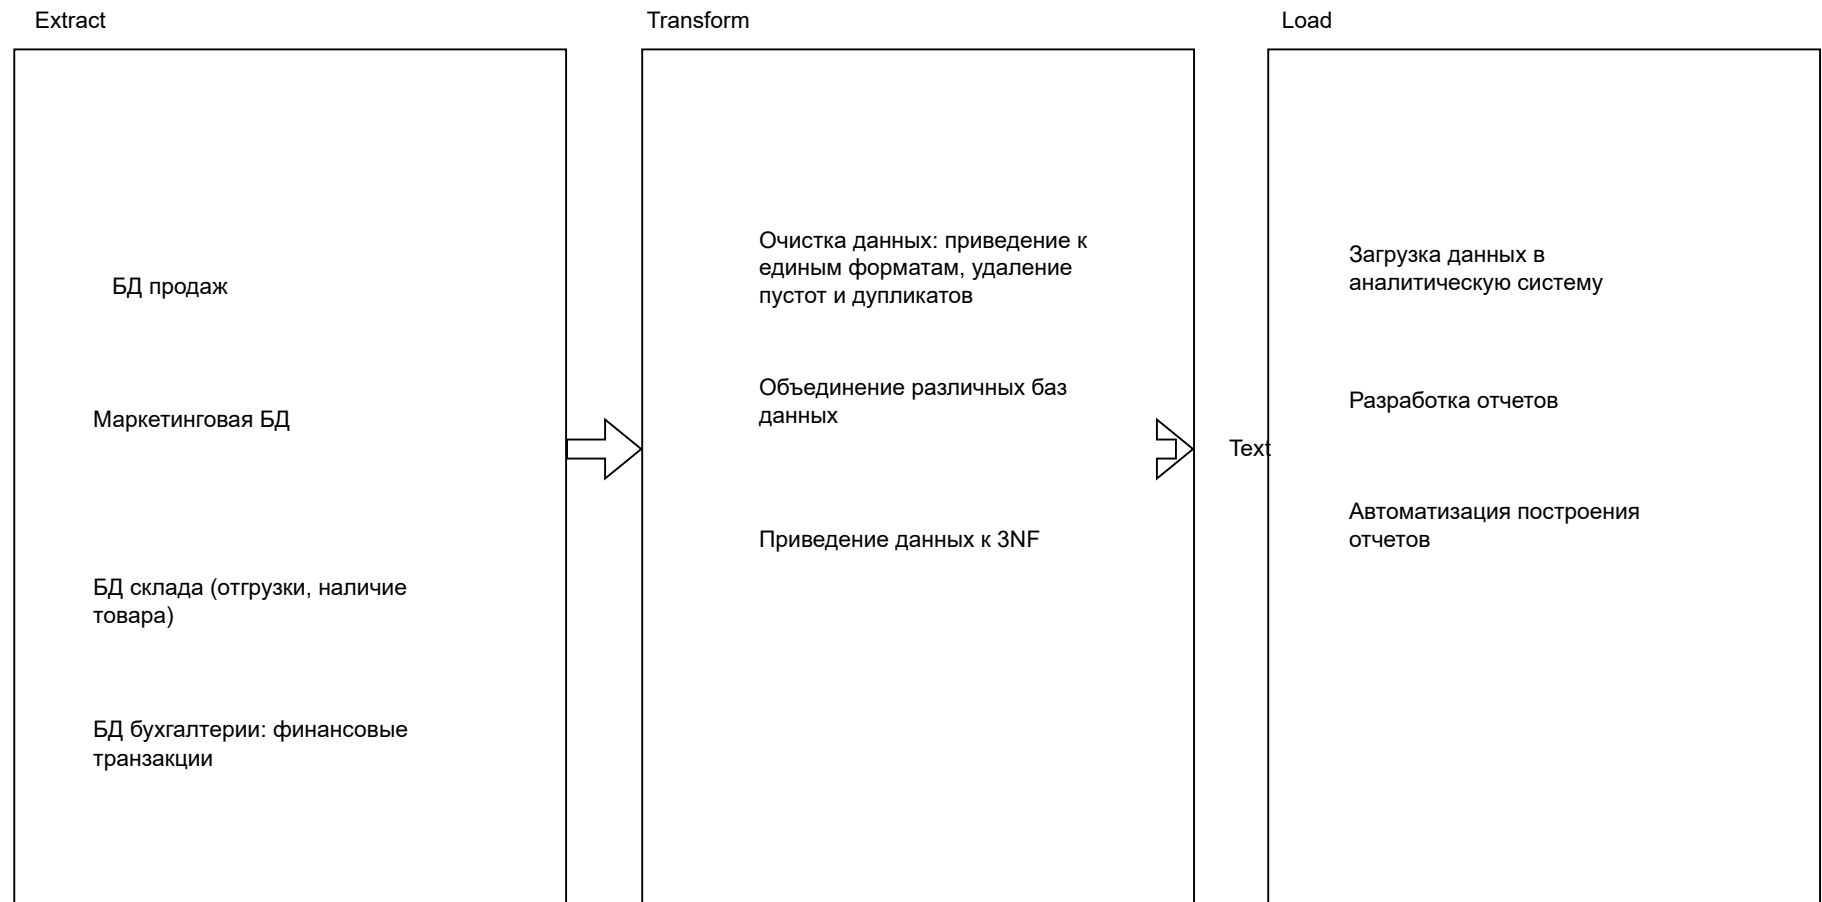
Extract

БД продаж

Маркетинговая БД

БД склада (отгрузки, наличие товара)

БД бухгалтерии: финансовые транзакции

Transform

Очистка данных: приведение к единым форматам, удаление пустот и дупликатов

Объединение различных баз данных

Приведение данных к 3NF

Text

Load

Загрузка данных в аналитическую систему

Разработка отчетов

Автоматизация построения отчетов